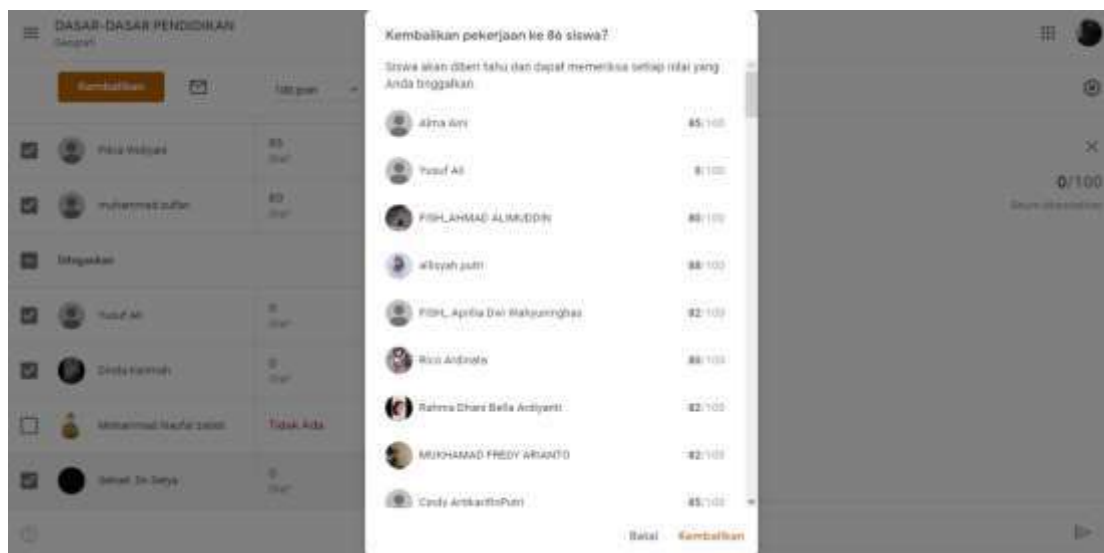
DASAR-DASAR PENDIDIKAN
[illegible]

Kembalikan

Tdk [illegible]

Pitra Wahyuni
85
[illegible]

muhammad zulfan
80
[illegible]

Ditugaskan

Yusuf Ali
0
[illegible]

Dinda Kamilah
0
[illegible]

Mohammad Naufal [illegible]
Tidak Ada

Selvet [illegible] Satya
0
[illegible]

Kembalikan pekerjaan ke 86 siswa?

Siswa akan diberi tahu dan dapat memeriksa setiap nilai yang Anda tinggalkan

Alma Aini 85/100
Yusuf Ali 0/100
PGSH_AHMAD ALIMUDDIN 80/100
alfisyah putri 88/100
PGSH_Aprilia Dwi Wahyuningtias 82/100
Rico Ardinata 80/100
Rahma Dhani Bella Ardiyanti 82/100
MUKHAMAD FREDY ARIANTO 82/100
Cindy ArtikaritoPutri 85/100

Batal Kembalikan

0/100
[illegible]